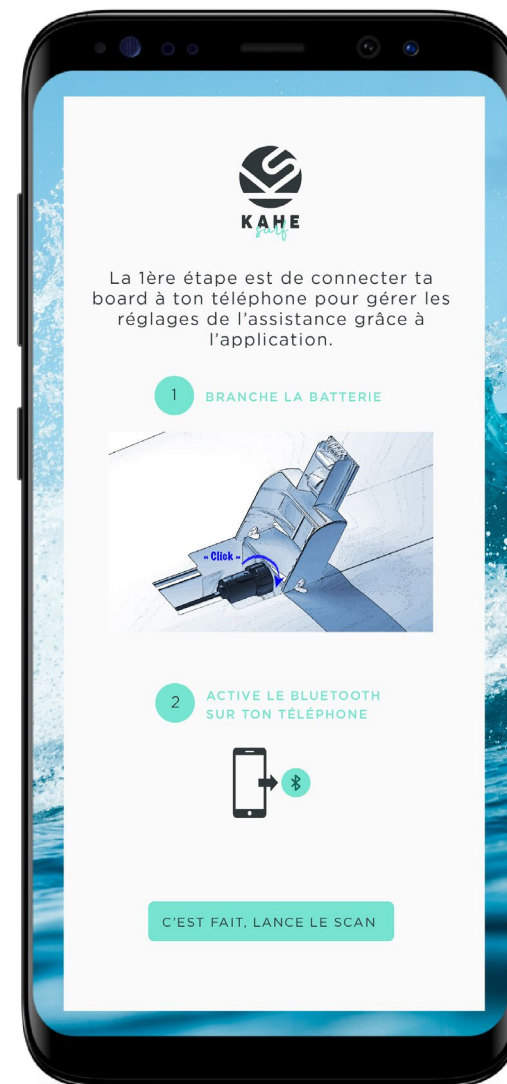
KAHE
surf

La 1ère étape est de connecter ta board à ton téléphone pour gérer les réglages de l'assistance grâce à l'application.

1 BRANCHE LA BATTERIE

« Click »

2 ACTIVE LE BLUETOOTH SUR TON TÉLÉPHONE

C'EST FAIT, LANCE LE SCAN